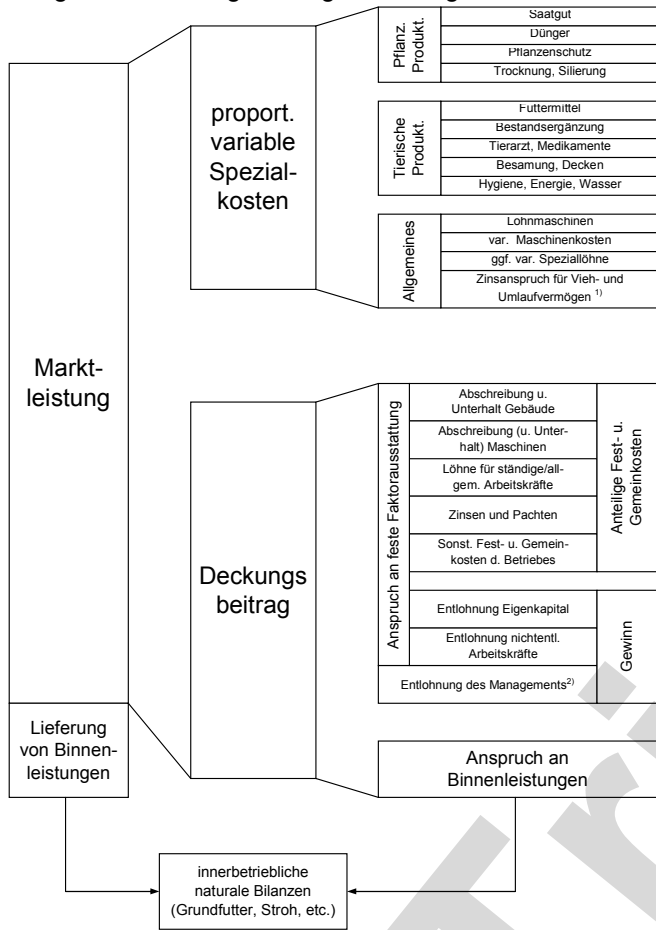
Markt- leistung

Lieferung von Binnen- leistungen

proport. variable Spezial- kosten

Pflanz. Produkt.

Saatgut

Dünger

Pflanzenschutz

Trocknung, Silierung

Tierische Produkt.

Futtermittel

Bestandsergänzung

Tierarzt, Medikamente

Besamung, Decken

Hygiene, Energie, Wasser

Allgemeines

Lohnmaschinen

var. Maschinenkosten

ggf. var. Speziallöhne

Zinsanspruch für Vieh- und Umlaufvermögen $^{1)}$

Deckungs beitrag

Anspruch an feste Faktorausstattung

Abschreibung u. Unterhalt Gebäude

Abschreibung (u. Unterhalt) Maschinen

Löhne für ständige/allgem. Arbeitskräfte

Zinsen und Pachten

Sonst. Fest- u. Gemeinkosten d. Betriebes

Anteilige Fest- u. Gemeinkosten

Entlohnung Eigenkapital

Entlohnung nichtentl. Arbeitskräfte

Entlohnung des Managements$^{2)}$

Gewinn

Anspruch an Binnenleistungen

innerbetriebliche naturale Bilanzen (Grundfutter, Stroh, etc.)